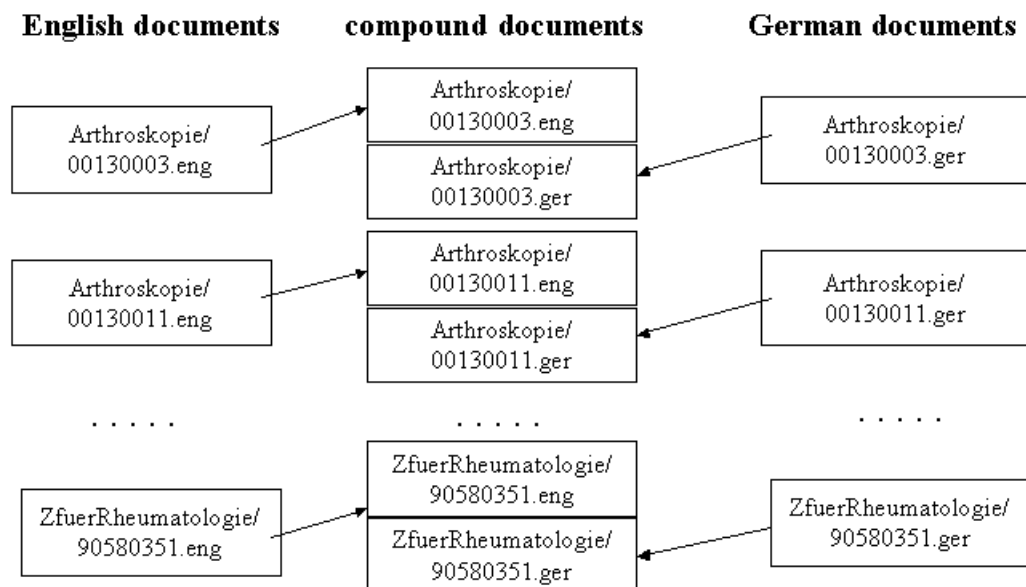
English documents

compound documents

German documents

Arthroskopie/ 00130003.eng

Arthroskopie/ 00130003.eng

Arthroskopie/ 00130003.ger

Arthroskopie/ 00130003.ger

Arthroskopie/ 00130011.eng

Arthroskopie/ 00130011.eng

Arthroskopie/ 00130011.ger

Arthroskopie/ 00130011.ger

. . . . .

. . . . .

. . . . .

ZfuerRheumatologie/ 90580351.eng

ZfuerRheumatologie/ 90580351.eng

ZfuerRheumatologie/ 90580351.ger

ZfuerRheumatologie/ 90580351.ger